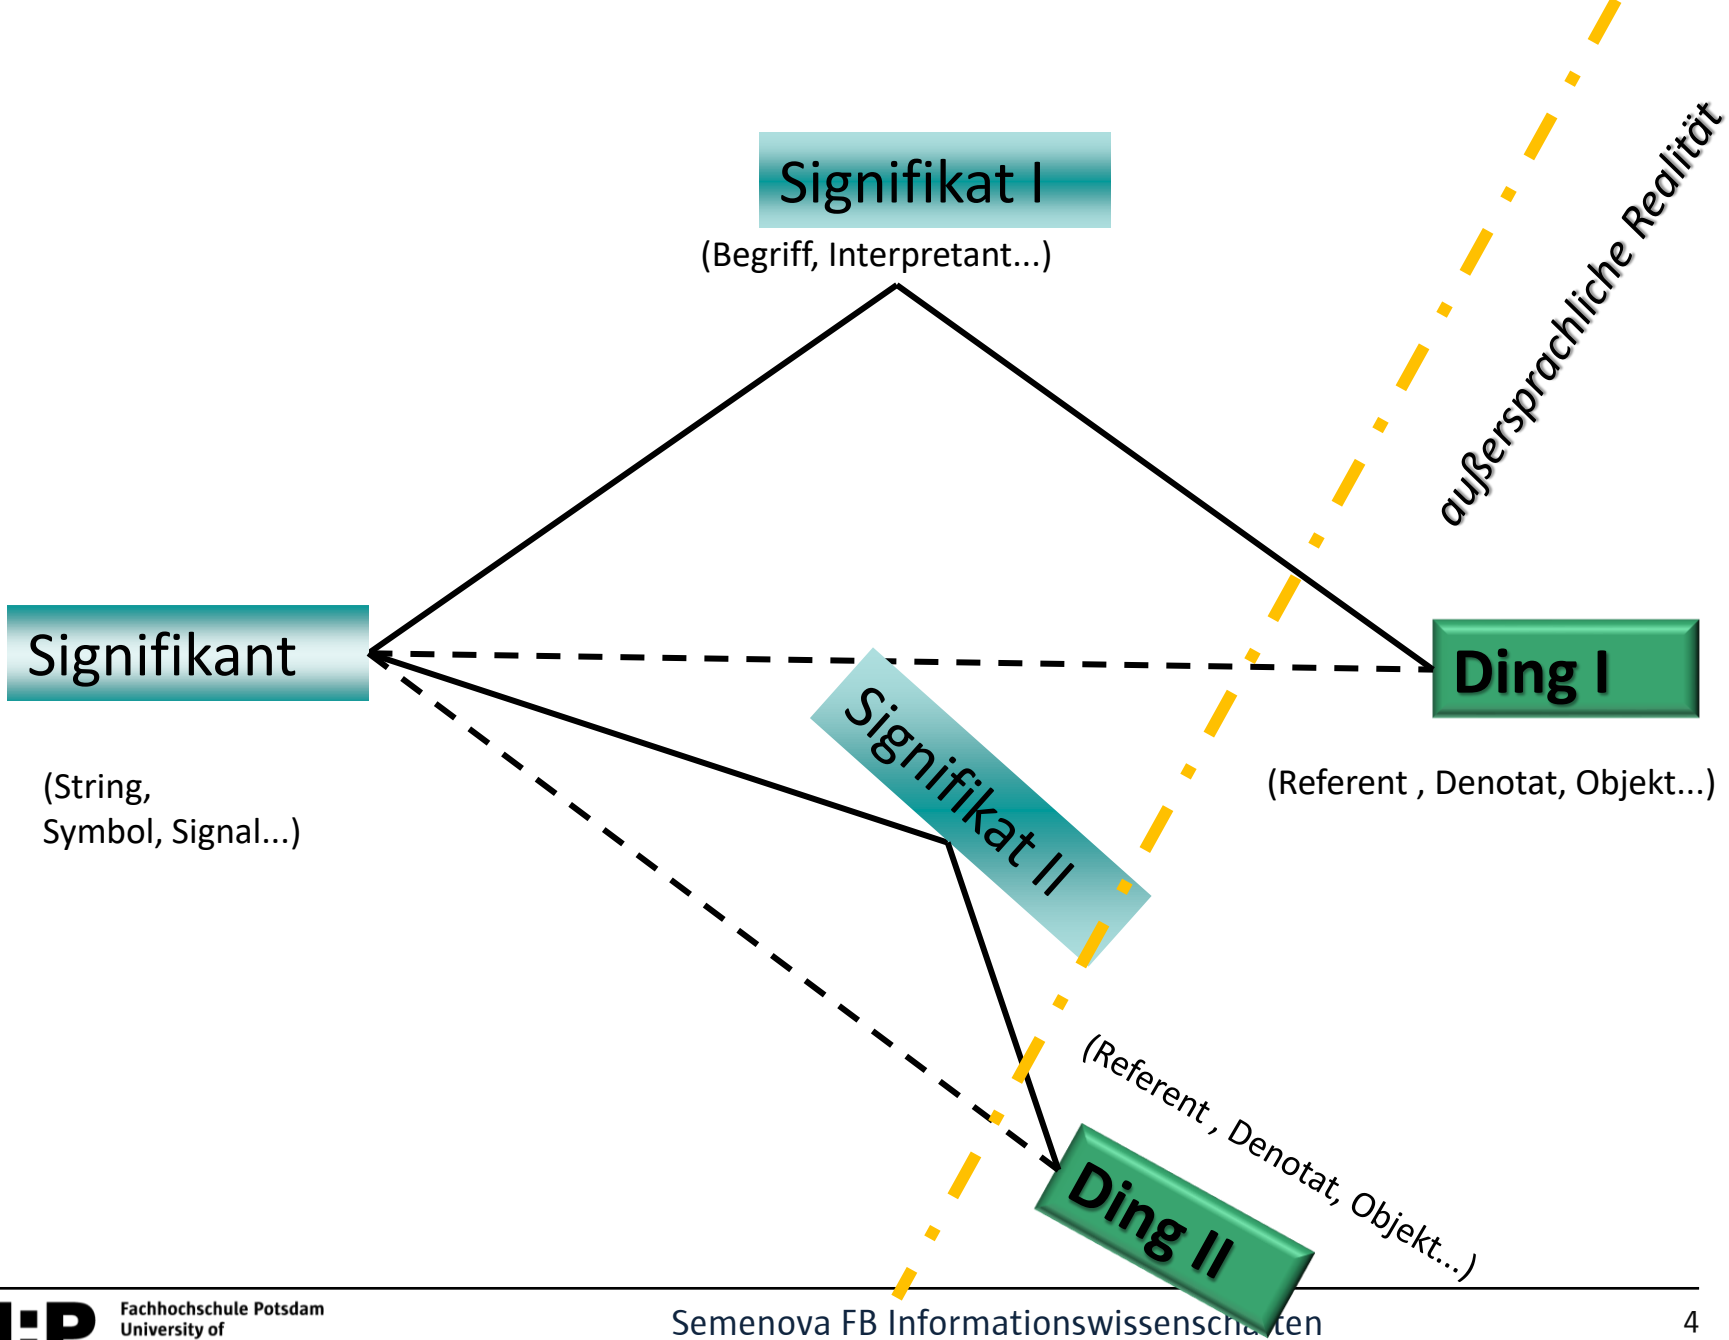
Signifikat I

(Begriff, Interpretant...)

außersprachliche Realität

Signifikant

(String, Symbol, Signal...)

Ding I

(Referent , Denotat, Objekt...)

Signifikat II

(Referent , Denotat, Objekt...)

Ding II

Fachhochschule Potsdam
University of

Semenova FB Informationswissensch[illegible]ten

4